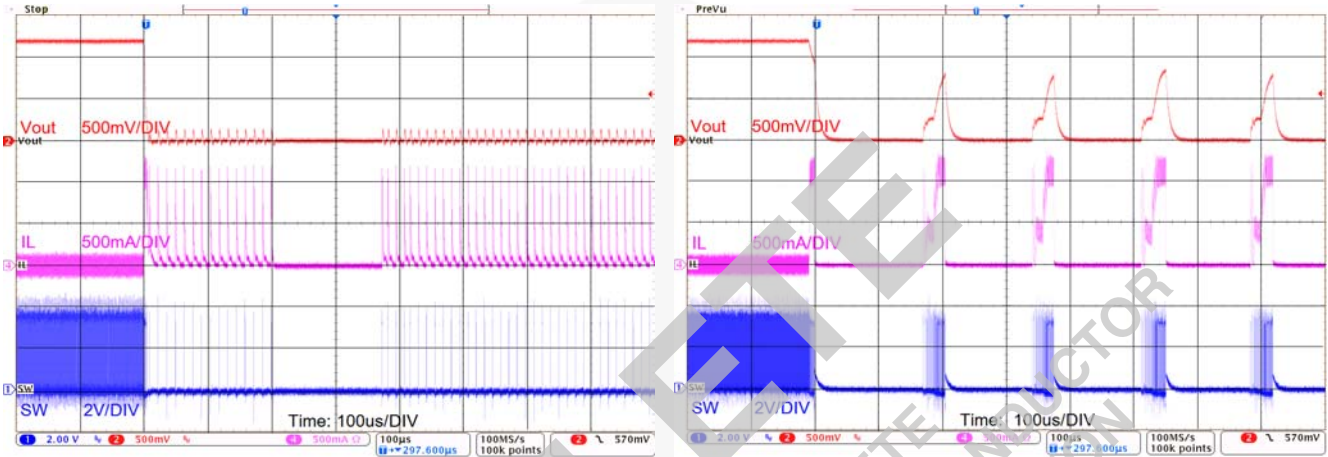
Stop

Vout 500mV/DIV
Vout

IL 500mA/DIV
IL

SW
SW 2V/DIV

Time: 100us/DIV

1 2.00 V 2 500mV 4 500mA Ω 100µs ↔297.600µs 100MS/s 100k points 2 ↘ 570mV

PreVu

Vout 500mV/DIV
Vout

IL 500mA/DIV
IL

SW
SW 2V/DIV

Time: 100us/DIV

1 2.00 V 2 500mV 4 500mA 100µs ↔297.600µs 100MS/s 100k points 2 ↘ 570mV

ETE
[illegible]UCTOR